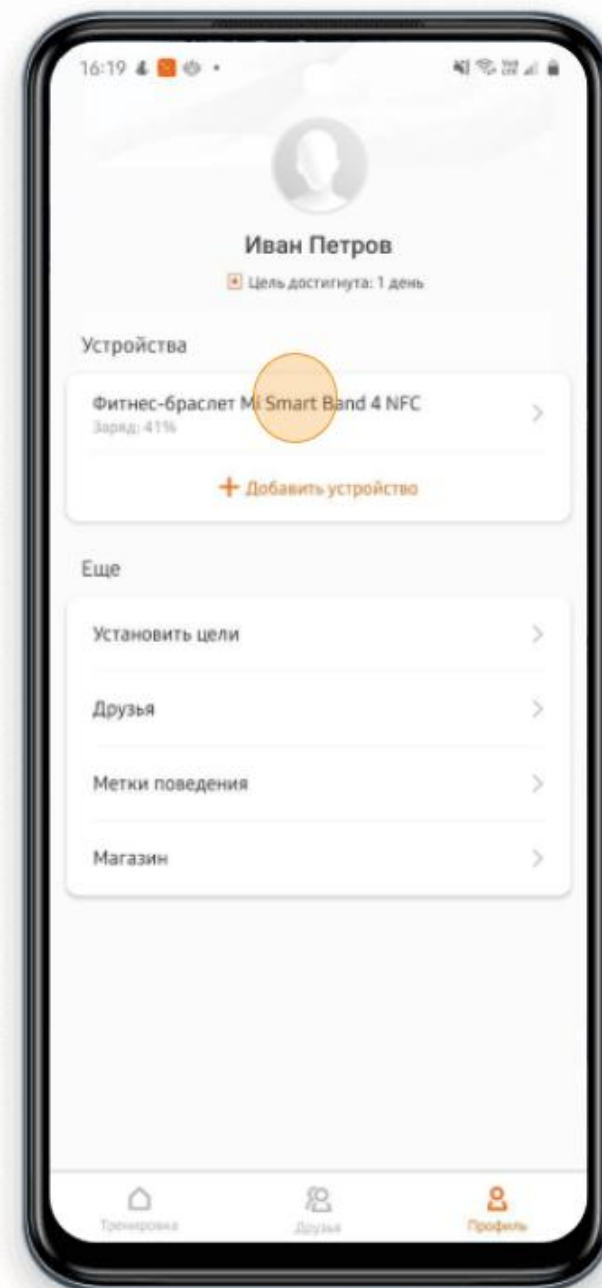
16:19

Иван Петров

Цель достигнута: 1 день

Устройства

Фитнес-браслет Mi Smart Band 4 NFC

Заряд: 41%

+ Добавить устройство

Еще

Установить цели

Друзья

Метки поведения

Магазин

Тренировка

Друзья

Профиль